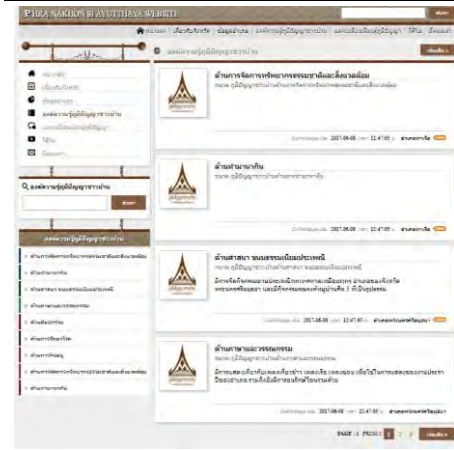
PHRA NAKHON SI AYUTTHAYA WEBSITE

หน้าแรก | เกี่ยวกับจังหวัด | ข้อมูลอำเภอ | องค์ความรู้ภูมิปัญญาชาวบ้าน | แหล่งเรียนรู้ภูมิปัญญา | วีดีโอ | ติดต่อเรา

องค์ความรู้ภูมิปัญญาชาวบ้าน

ด้านการจัดการทรัพยากรธรรมชาติและสิ่งแวดล้อม

ด้านหัตถกรรม

ด้านศาสนา ขนบธรรมเนียมประเพณี

ด้านภาษาและวรรณกรรม

PAGE : 1 (TOTAL) 1 2 3

Q องค์ความรู้ภูมิปัญญาชาวบ้าน

ค้นหา

องค์ความรู้ภูมิปัญญาชาวบ้าน

ด้านการจัดการทรัพยากรธรรมชาติและสิ่งแวดล้อม
ด้านหัตถกรรม
ด้านศาสนา ขนบธรรมเนียมประเพณี
ด้านภาษาและวรรณกรรม
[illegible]
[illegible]
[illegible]
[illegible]
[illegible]